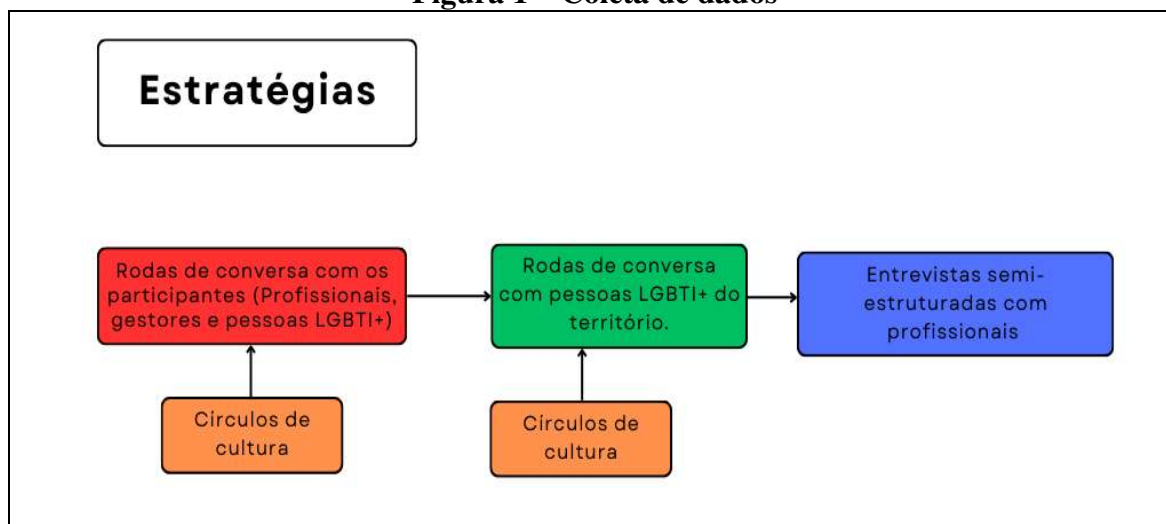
Figura 1 – Coleta de dados

Estratégias

Rodas de conversa com os participantes (Profissionais, gestores e pessoas LGBTI+)

Rodas de conversa com pessoas LGBTI+ do território.

Entrevistas semi-estruturadas com profissionais

Circulos de cultura

Circulos de cultura